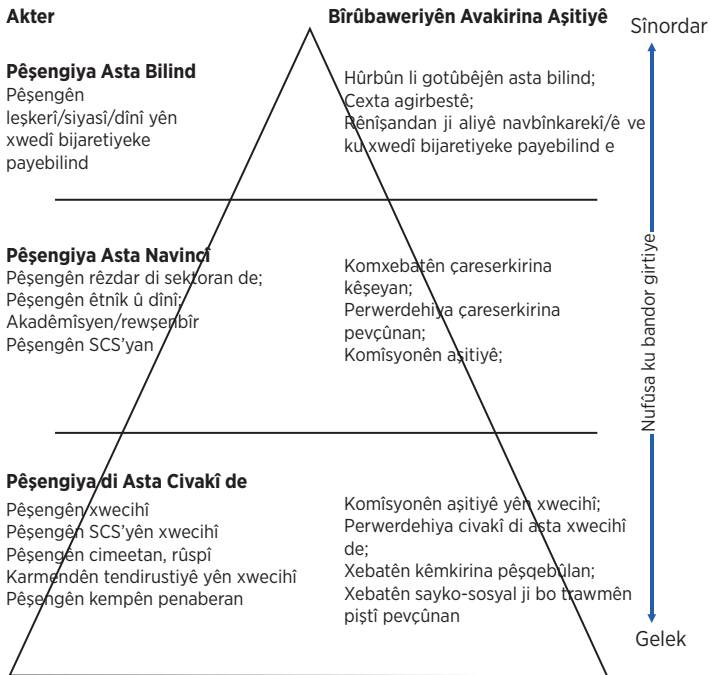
Akter

Bîrûbaweriyên Avakirina Aşitiyê

Sînordar

Pêşengiya Asta Bilind

Pêşengên leşkerî/siyasî/dînî yên xwedî bijaretiyeke payebilind

Hûrbûn li gotûbêjên asta bilind;
Cexta agirbestê;
Rênîşandan ji aliyê navbînkarekî/ê ve ku xwedî bijaretiyeke payebilind e

Pêşengiya Asta Navincî

Pêşengên rêzdar di sektoran de;
Pêşengên êtnîk û dînî;
Akadêmîsyen/rewşenbîr
Pêşengên SCS'yan

Komxebatên çareserkirina kêşeyan;
Perwerdehiya çareserkirina pevçûnan;
Komîsyonên aşitiyê;

Nufûsa ku bandor girtiye

Pêşengiya di Asta Civakî de

Pêşengên xwecihî
Pêşengên SCS'yên xwecihî
Pêşengên cimeetan, rûspî
Karmendên tendirustiyê yên xwecihî
Pêşengên kempên penaberan

Komîsyonên aşitiyê yên xwecihî;
Perwerdehiya civakî di asta xwecihî de;
Xebatên kêmkirina pêşqebûlan;
Xebatên sayko-sosyal ji bo trawmên piştî pevçûnan

Gelek